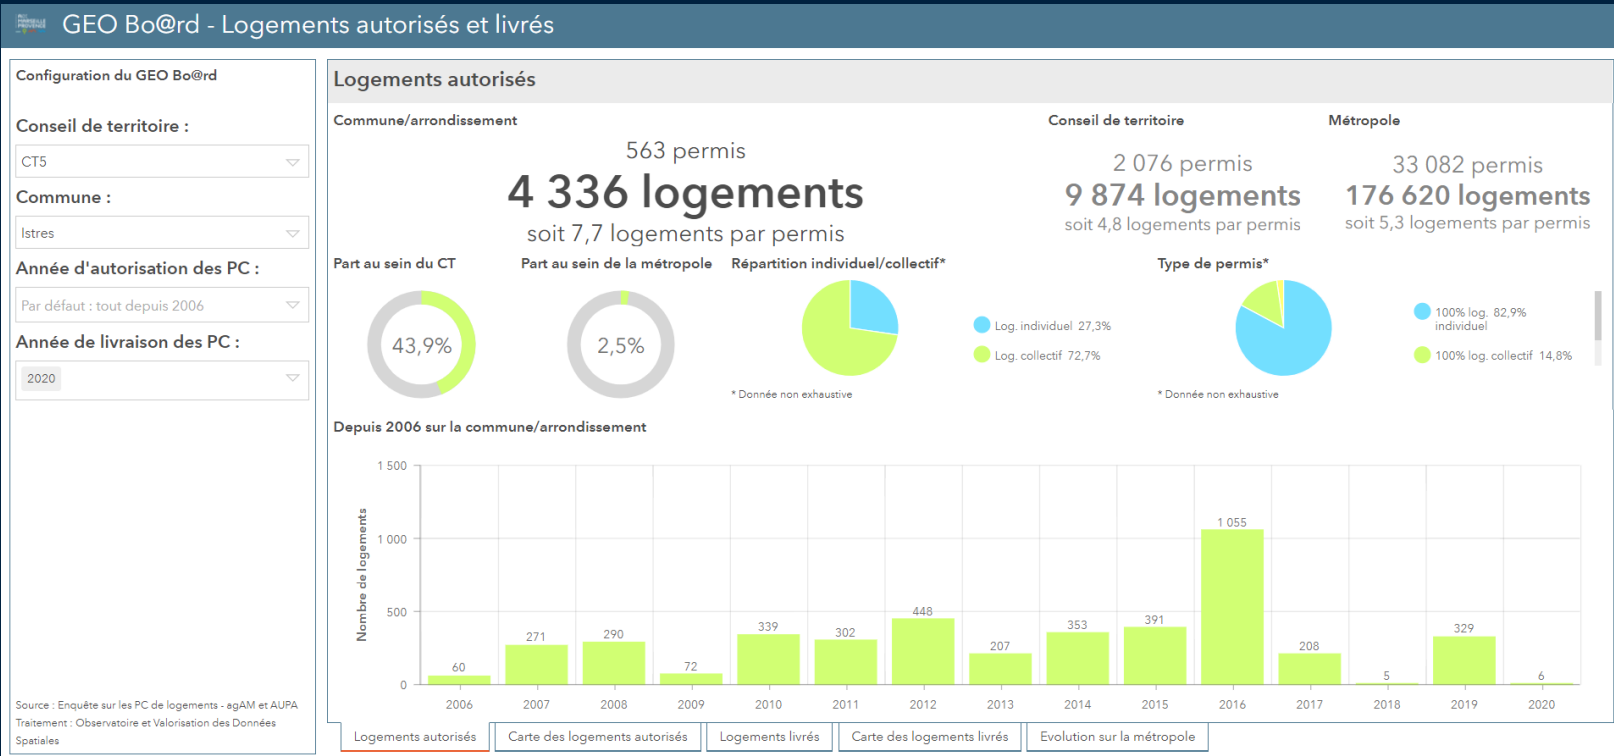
GEO Bo@rd - Logements autorisés et livrés

Configuration du GEO Bo@rd

Conseil de territoire :

CT5

Commune :

Istres

Année d'autorisation des PC :

Par défaut : tout depuis 2006

Année de livraison des PC :

2020

Source : Enquête sur les PC de logements - agAM et AUPA
Traitement : Observatoire et Valorisation des Données Spatiales

Logements autorisés

Commune/arrondissement

563 permis
4 336 logements
soit 7,7 logements par permis

Conseil de territoire

2 076 permis
9 874 logements
soit 4,8 logements par permis

Métropole

33 082 permis
176 620 logements
soit 5,3 logements par permis

Part au sein du CT

43,9%

Part au sein de la métropole

2,5%

Répartition individuel/collectif*

Log. individuel 27,3%
Log. collectif 72,7%

* Donnée non exhaustive

Type de permis*

100% log. individuel 82,9%
100% log. collectif 14,8%

* Donnée non exhaustive

Depuis 2006 sur la commune/arrondissement

Nombre de logements

| Année | Nombre de logements |
|---|---|
| 2006 | 60 |
| 2007 | 271 |
| 2008 | 290 |
| 2009 | 72 |
| 2010 | 339 |
| 2011 | 302 |
| 2012 | 448 |
| 2013 | 207 |
| 2014 | 353 |
| 2015 | 391 |
| 2016 | 1 055 |
| 2017 | 208 |
| 2018 | 5 |
| 2019 | 329 |
| 2020 | 6 |

1 500
1 000
500
0

Logements autorisés | Carte des logements autorisés | Logements livrés | Carte des logements livrés | Evolution sur la métropole